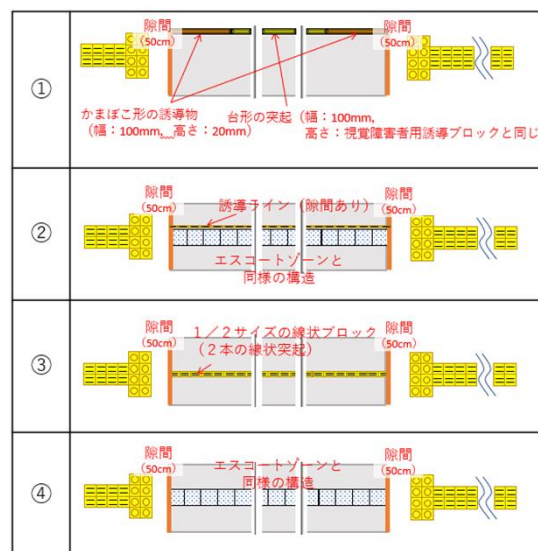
| | |
|---|---|
| ① | 隙間 (50cm) 隙間 (50cm) かまぼこ形の誘導物 (幅：100mm、高さ：20mm) 台形の突起 (幅：100mm、高さ：視覚障害者用誘導ブロックと同じ |
| ② | 隙間 (50cm) 誘導ライン（隙間あり） 隙間 (50cm) エスコートゾーンと同様の構造 |
| ③ | 隙間 (50cm) 1／2サイズの線状ブロック（2本の線状突起） 隙間 (50cm) |
| ④ | 隙間 (50cm) エスコートゾーンと同様の構造 隙間 (50cm) |